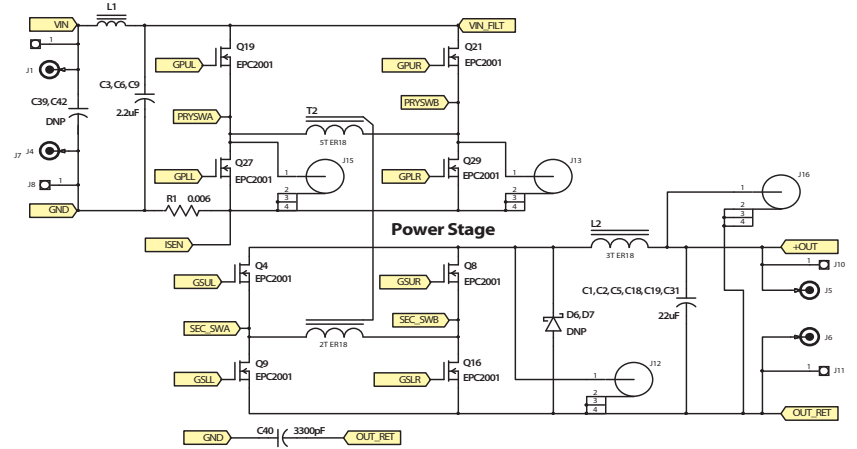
VIN
L1
VIN_FILT
1
J1
Q19
EPC2001
GPUL
Q21
EPC2001
GPUR
C3, C6, C9
2.2uF
C39, C42
DNP
PRYSWA
PRYSWB
T2
5T ER18
J7
J4
Q27
EPC2001
GPLL
1
J15
Q29
EPC2001
GPLR
1
J13
J8
1
2
3
4
2
3
4
GND
R1
0.006
1
J16
2
3
4
ISEN
Power Stage
L2
3T ER18
+OUT
Q4
EPC2001
GSUL
Q8
EPC2001
GSUR
1
J10
C1, C2, C5, C18, C19, C31
J5
D6, D7
DNP
22uF
SEC_SWA
SEC_SWB
2T ER18
J6
Q9
EPC2001
GSLL
Q16
EPC2001
GSLR
1
J12
1
J11
2
3
4
OUT_RET
GND
C40
3300pF
OUT_RET